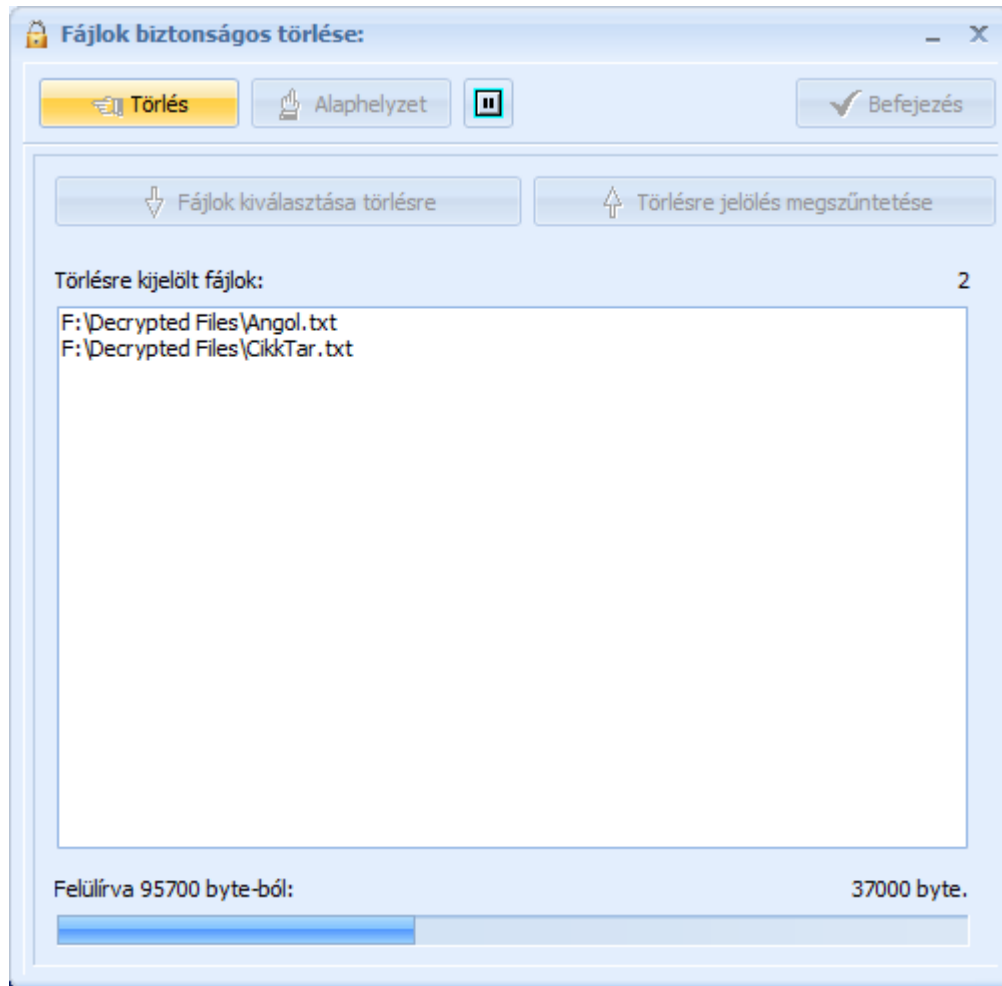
Fájlok biztonságos törlése:

_ X

Törlés

Alaphelyzet

Befejezés

Fájlok kiválasztása törlésre

Törlésre jelölés megszűntetése

Törlésre kijelölt fájlok:

2

F:\Decrypted Files\Angol.txt
F:\Decrypted Files\CikkTar.txt

Felülírva 95700 byte-ból:

37000 byte.